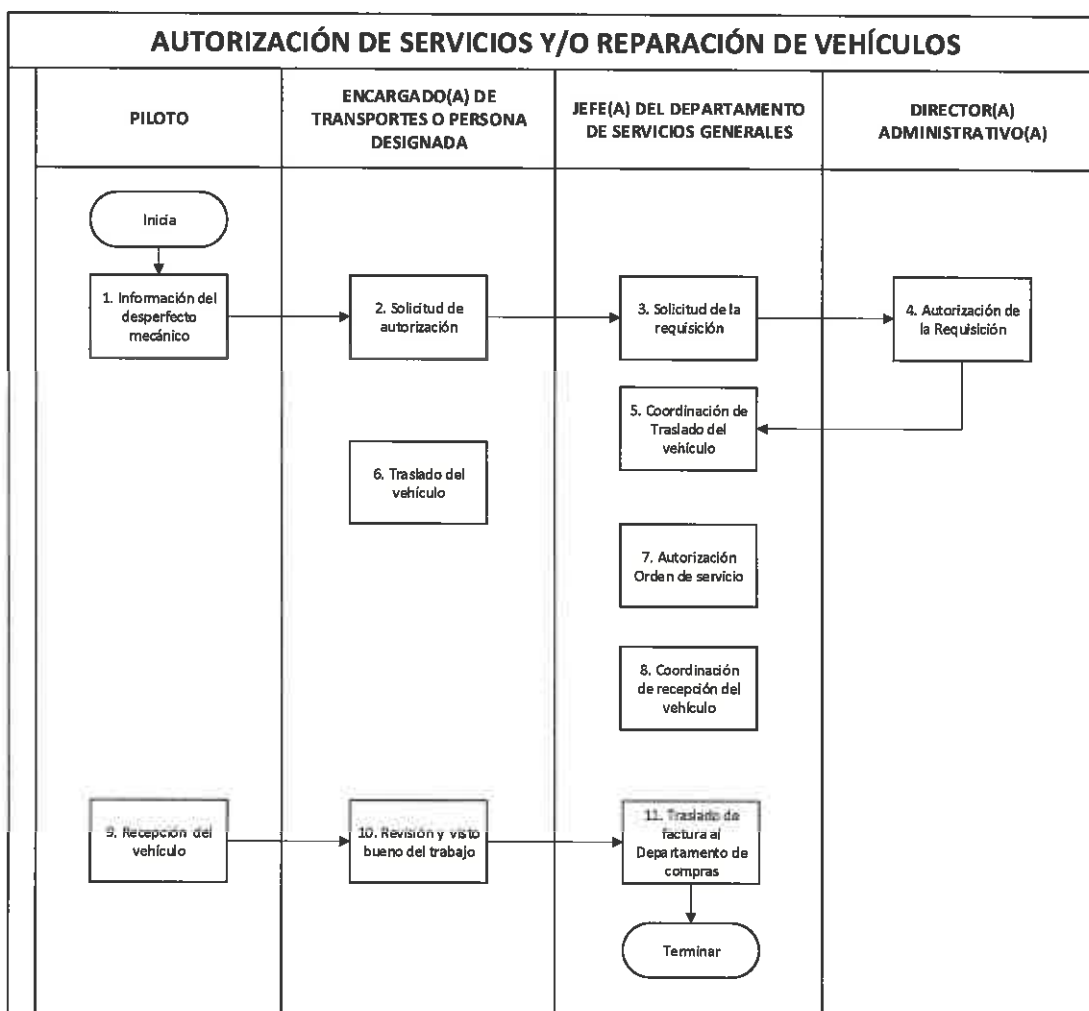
AUTORIZACIÓN DE SERVICIOS Y/O REPARACIÓN DE VEHÍCULOS

PILOTO

ENCARGADO(A) DE TRANSPORTES O PERSONA DESIGNADA

JEFE(A) DEL DEPARTAMENTO DE SERVICIOS GENERALES

DIRECTOR(A) ADMINISTRATIVO(A)

Inicia

1. Información del desperfecto mecánico

2. Solicitud de autorización

3. Solicitud de la requisición

4. Autorización de la Requisición

5. Coordinación de Traslado del vehículo

6. Traslado del vehículo

7. Autorización Orden de servicio

8. Coordinación de recepción del vehículo

9. Recepción del vehículo

10. Revisión y visto bueno del trabajo

11. Traslado de factura al Departamento de compras

Terminar